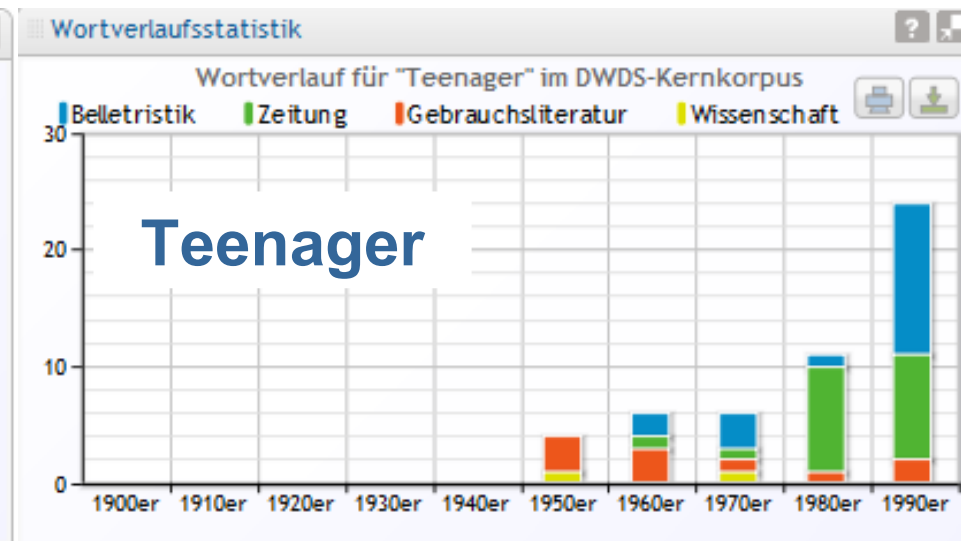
Wortverlaufsstatistik

?

Wortverlauf für "Teenager" im DWDS-Kernkorpus

Belletristik Zeitung Gebrauchsliteratur Wissenschaft

30
20
10
0

Teenager

1900er 1910er 1920er 1930er 1940er 1950er 1960er 1970er 1980er 1990er